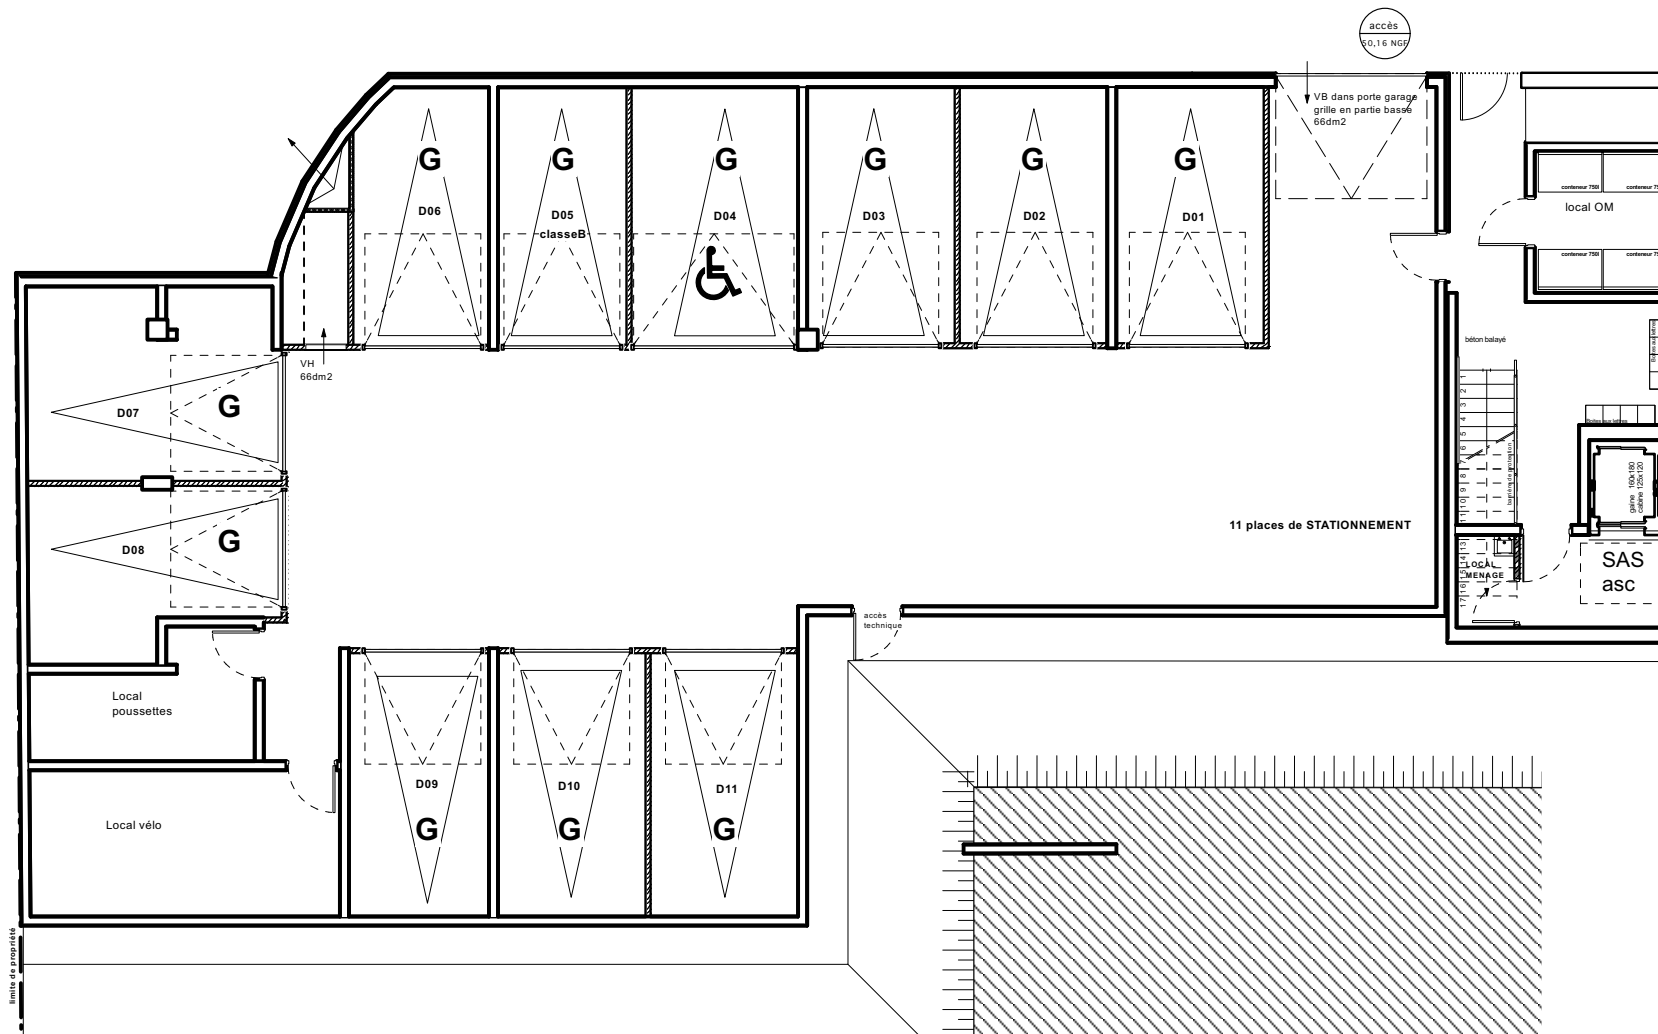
accès
50,16 NGF

VB dans porte garage grille en partie basse 66dm2

G
D06

G
D05
classeB

G
D04

G
D03

G
D02

G
D01

conteneur 750l
conteneur 7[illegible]
local OM
conteneur 750l
conteneur 7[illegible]

VH
66dm2

D07
G

D08
G

béton balayé

11 places de STATIONNEMENT

gaine 160x180
cabine 125x120

SAS
asc

LOCAL MENAGE

accès technique

Local poussettes

Local vélo

D09
G

D10
G

D11
G

limite de propriété